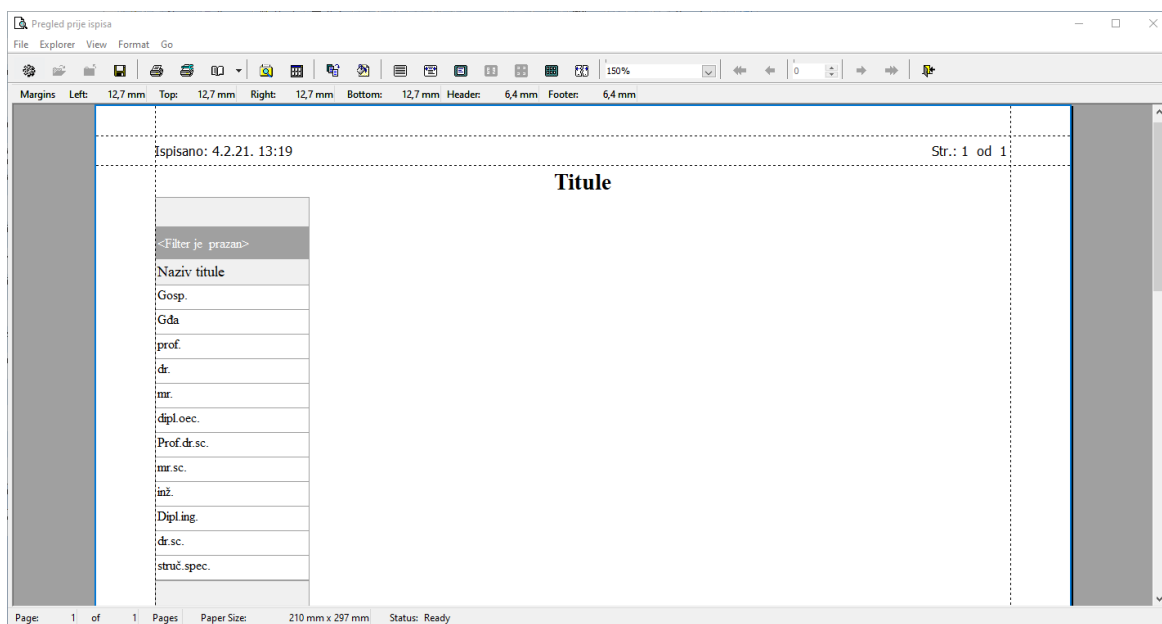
Pregled prije ispisa
File Explorer View Format Go

150%
0

Margins Left: 12,7 mm Top: 12,7 mm Right: 12,7 mm Bottom: 12,7 mm Header: 6,4 mm Footer: 6,4 mm

Ispisano: 4.2.21. 13:19

Str.: 1 od 1

Titule

| <Filter je prazan> |
|---|
| Naziv titule |
| Gosp. |
| Gđa |
| prof. |
| dr. |
| mr. |
| dipl.oec. |
| Prof.dr.sc. |
| mr.sc. |
| inž. |
| Dipl.ing. |
| dr.sc. |
| struč.spec. |

Page: 1 of 1 Pages Paper Size: 210 mm x 297 mm Status: Ready